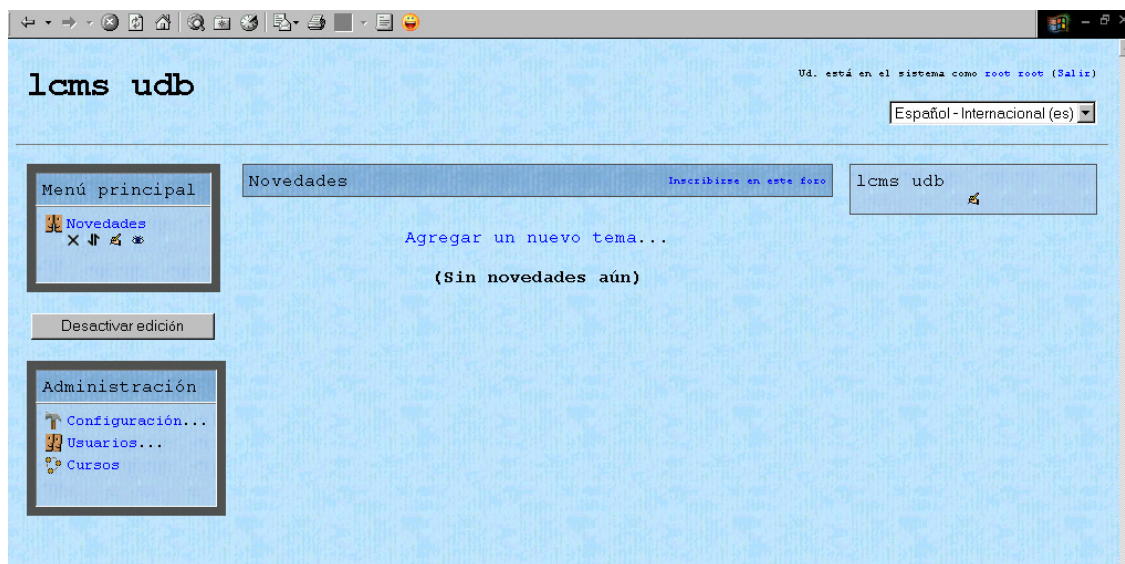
lcms udb

Ud. está en el sistema como root root (Salir)

Español - Internacional (es)

Menú principal

Novedades

Desactivar edición

Administración

Configuración...
Usuarios...
Cursos

Novedades

Inscribirse en este foro

Agregar un nuevo tema...

(Sin novedades aún)

lcms udb